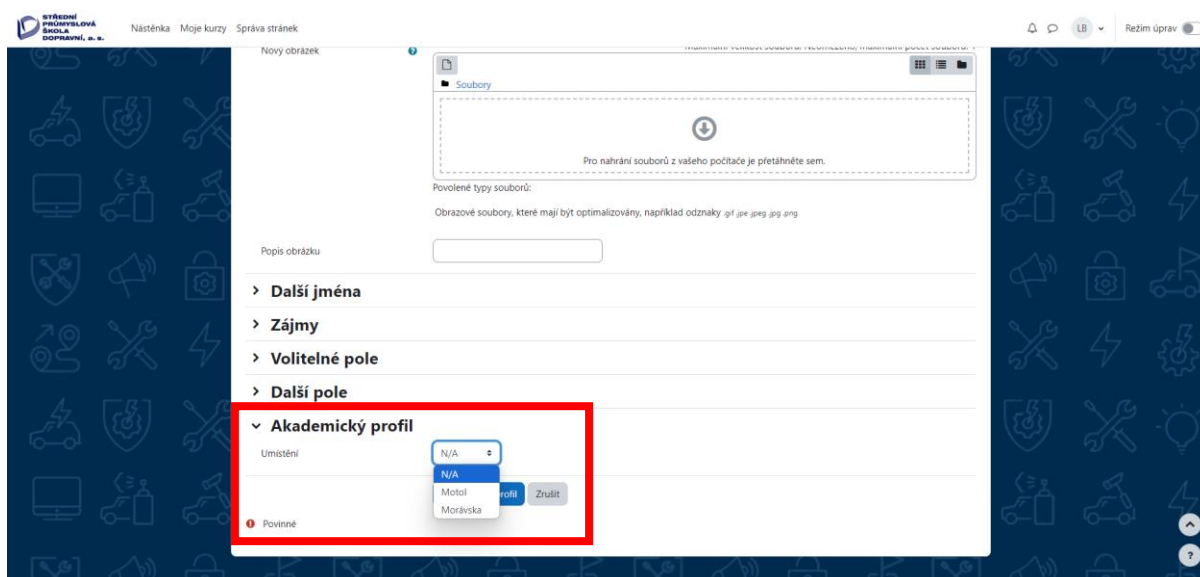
STŘEDNÍ PRŮMYSLOVÁ ŠKOLA DOPRAVNÍ, a. s.

Nástěnka Moje kurzy Správa stránek

LB Režim úprav

Nový obrázek

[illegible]

Soubory

Pro nahrání souborů z vašeho počítače je přetáhněte sem.

Povolené typy souborů:

Obrazové soubory, které mají být optimalizovány, například odznaky .gif .jpe .jpeg .jpg .png

Popis obrázku

Další jména

Zájmy

Volitelné pole

Další pole

Akademický profil

Umístění

N/A

N/A

Motol

Morávska

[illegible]rofil Zrušit

Povinné